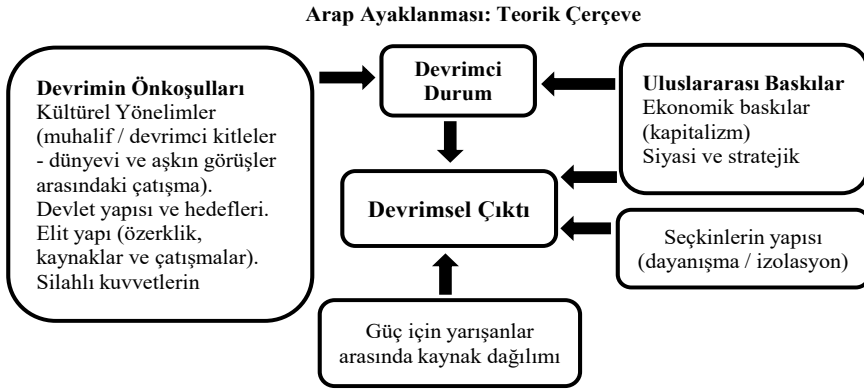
Arap Ayaklanması: Teorik Çerçeve

Devrimin Önkoşulları
Kültürel Yönelimler (muhalif / devrimci kitleler - dünyevi ve aşkın görüşler arasındaki çatışma).
Devlet yapısı ve hedefleri.
Elit yapı (özerklik, kaynaklar ve çatışmalar).
Silahlı kuvvetlerin

Devrimci Durum

Uluslararası Baskılar
Ekonomik baskılar (kapitalizm)
Siyasi ve stratejik

Devrimsel Çıktı

Seçkinlerin yapısı (dayanışma / izolasyon)

Güç için yarışanlar arasında kaynak dağılımı